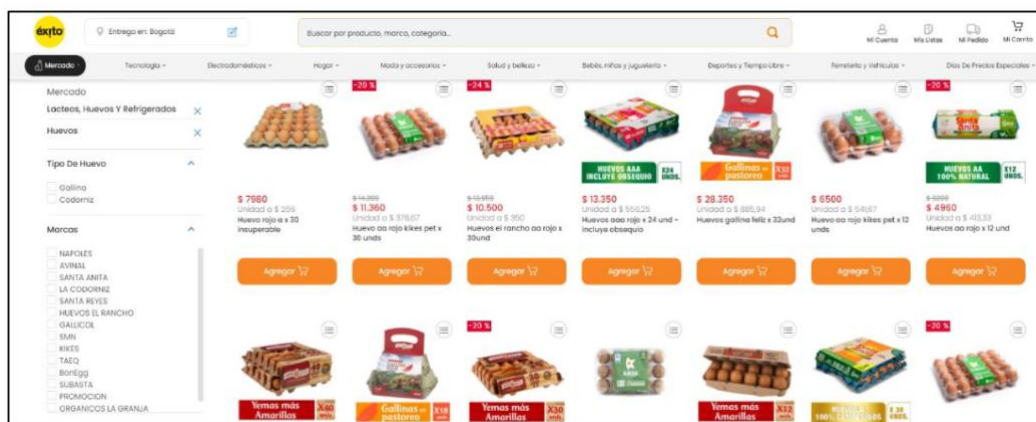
éxito

Entrega en: Bogotá

Buscar por producto, marca, categoría...

Mi Cuenta Mis Listas Mi Pedido Mi Carrito

Mercado Tecnología Electrodomésticos Hogar Moda y accesorios Salud y belleza Bebés, niños y juguetería Deportes y Tiempo Libre Ferretería y Vehículos Días De Precios Especiales

Mercado
Lacteos, Huevos Y Refrigerados
Huevos

Tipo De Huevo
Gallina
Codorniz

Marcas
NAPOLES
AVINAL
SANTA ANITA
LA CODORNIZ
SANTA REYES
HUEVOS EL RANCHO
GALLICOL
SMN
KIKES
TAEQ
BonEgg
SUBASTA
PROMOCION
ORGANICOS LA GRANJA

$ 7980
Unidad a $ 266
Huevo rojo a x 30 insuperable
Agregar

-29 %
$ 16.000
$ 11.360
Unidad a $ 378,67
Huevo aa rojo kikes pet x 30 unds
Agregar

-24 %
$ 13.950
$ 10.500
Unidad a $ 350
Huevos el rancho aa rojo x 30und
Agregar

HUEVOS AAA INCLUYE OBSEQUIO X24 UNDS.
$ 13.350
Unidad a $ 556,25
Huevos aaa rojo x 24 und - incluye obsequio
Agregar

Gallinas en pastoreo X30
$ 28.350
Unidad a $ 885,94
Huevos gallina feliz x 33und
Agregar

$ 6500
Unidad a $ 541,67
Huevo aa rojo kikes pet x 12 unds
Agregar

-20 %
HUEVOS AA 100% NATURAL X12 UNDS.
$ 6200
$ 4960
Unidad a $ 413,33
Huevos aa rojo x 12 und
Agregar

Yemas más Amarillas X40
Gallinas en pastoreo X18
-20 %
Yemas más Amarillas X30
Yemas más Amarillas X12
X 30 UNDS.
-20 %